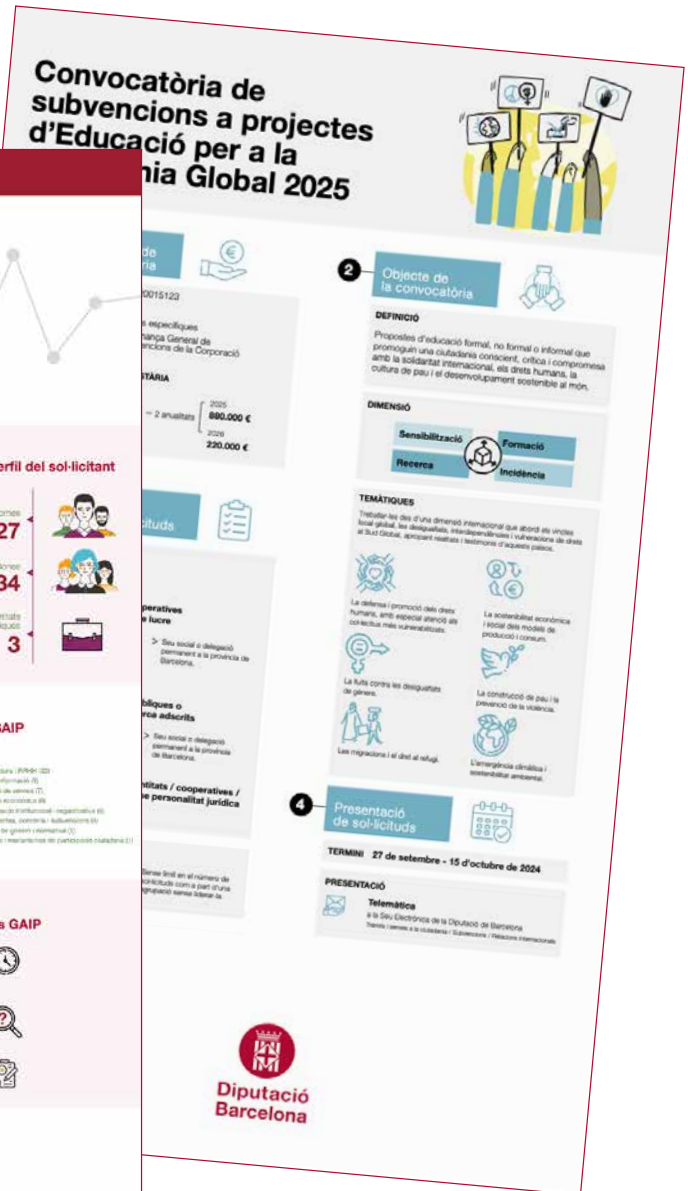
Convocatòria de subvencions a projectes d'Educació per a la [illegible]nia Global 2025

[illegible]de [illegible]ria

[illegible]0015123

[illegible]s específiques
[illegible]nança General de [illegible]vencions de la Corporació

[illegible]STÀRIA

= 2 anualitats
2025
880.000 €
2026
220.000 €

2 Objecte de la convocatòria

DEFINICIÓ

Propostes d'educació formal, no formal o informal que promoguin una ciutadania conscient, crítica i compromesa amb la solidaritat internacional, els drets humans, la cultura de pau i el desenvolupament sostenible al món.

DIMENSIÓ

Sensibilització
Formació
Recerca
Incidència

TEMÀTIQUES

Treballar les des d'una dimensió internacional que abordi els vincles local global, les desigualtats, interdependències i vulneracions de drets al Sud Global, apropant realitats i testimonis d'aquests països.

La defensa i promoció dels drets humans, amb especial atenció als col·lectius més vulnerabilitzats.

La sostenibilitat econòmica i social dels models de producció i consum.

La lluita contra les desigualtats de gènere.

La construcció de pau i la prevenció de la violència.

Les migracions i el dret al refugi.

L'emergència climàtica i sostenibilitat ambiental.

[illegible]licituds

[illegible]operatives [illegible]e lucre

> Seu social o delegació permanent a la província de Barcelona.

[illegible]bliques o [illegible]rca adscrits

> Seu social o delegació permanent a la província de Barcelona.

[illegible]ntitats / cooperatives / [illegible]e personalitat jurídica

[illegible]ense límit en el número de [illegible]licitude com a part d'una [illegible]grupació sense liderar-la.

4 Presentació de sol·licituds

TERMINI 27 de setembre - 15 d'octubre de 2024

PRESENTACIÓ

Telemàtica
a la Seu Electrònica de la Diputació de Barcelona
Tràmits i serveis a la ciutadania / Subvencions / Relacions Internacionals

Diputació Barcelona

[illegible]erfil del sol·licitant

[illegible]omes
27
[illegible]ones
34
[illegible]ntitats
3

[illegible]SAIP

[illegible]a GAIP